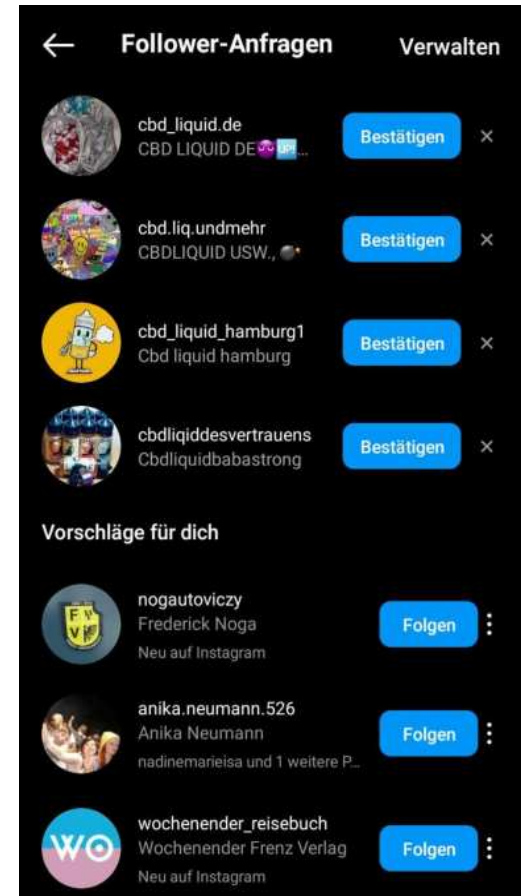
← Follower-Anfragen Verwalten

cbd_liquid.de
CBD LIQUID DE♾️🆙...
Bestätigen ×

cbd.liq.undmehr
CBDLIQUID USW., 💣
Bestätigen ×

cbd_liquid_hamburg1
Cbd liquid hamburg
Bestätigen ×

cbdliqiddesvertrauens
Cbdliquidbabastrong
Bestätigen ×

Vorschläge für dich

nogautoviczy
Frederick Noga
Neu auf Instagram
Folgen

anika.neumann.526
Anika Neumann
nadinemarieisa und 1 weitere P...
Folgen

wochenender_reisebuch
Wochenender Frenz Verlag
Neu auf Instagram
Folgen